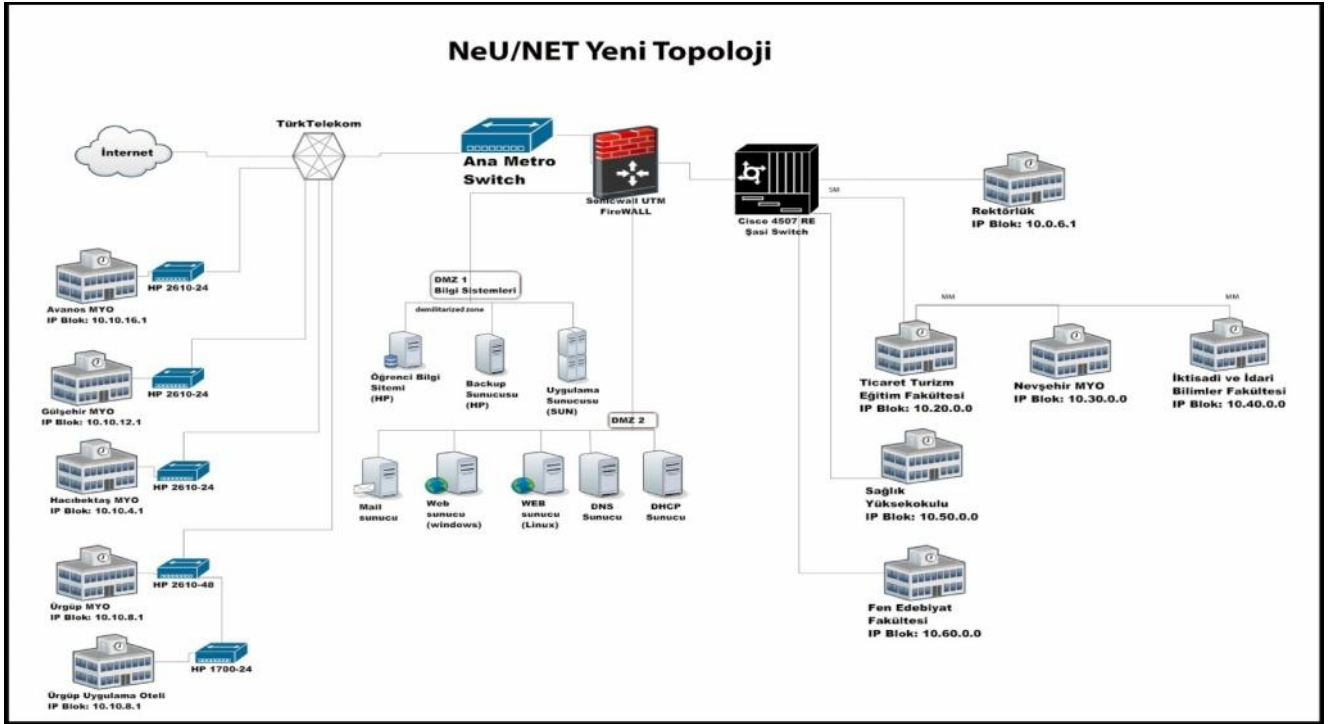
NeU/NET Yeni Topoloji

TürkTelekom

İnternet

Ana Metro Switch

Sonicwall UTM FireWALL

Cisco 4507 RE Şasi Switch

SM

Rektörlük
IP Blok: 10.0.6.1

HP 2610-24

Avanos MYO
IP Blok: 10.10.16.1

HP 2610-24

Gülşehir MYO
IP Blok: 10.10.12.1

HP 2610-24

Hacıbektaş MYO
IP Blok: 10.10.4.1

HP 2610-48

Ürgüp MYO
IP Blok: 10.10.8.1

HP 1700-24

Ürgüp Uygulama Oteli
IP Blok: 10.10.8.1

DMZ 1
Bilgi Sistemleri

demilitarized zone

Öğrenci Bilgi Sitemi (HP)

Backup Sunucusu (HP)

Uygulama Sunucusu (SUN)

DMZ 2

Mail sunucu

Web sunucu (windows)

WEB sunucu (Linux)

DNS Sunucu

DHCP Sunucu

MM

MM

Ticaret Turizm Eğitim Fakültesi
IP Blok: 10.20.0.0

Nevşehir MYO
IP Blok: 10.30.0.0

İktisadi ve İdari Bilimler Fakültesi
IP Blok: 10.40.0.0

Sağlık Yüksekokulu
IP Blok: 10.50.0.0

Fen Edebiyat Fakültesi
IP Blok: 10.60.0.0